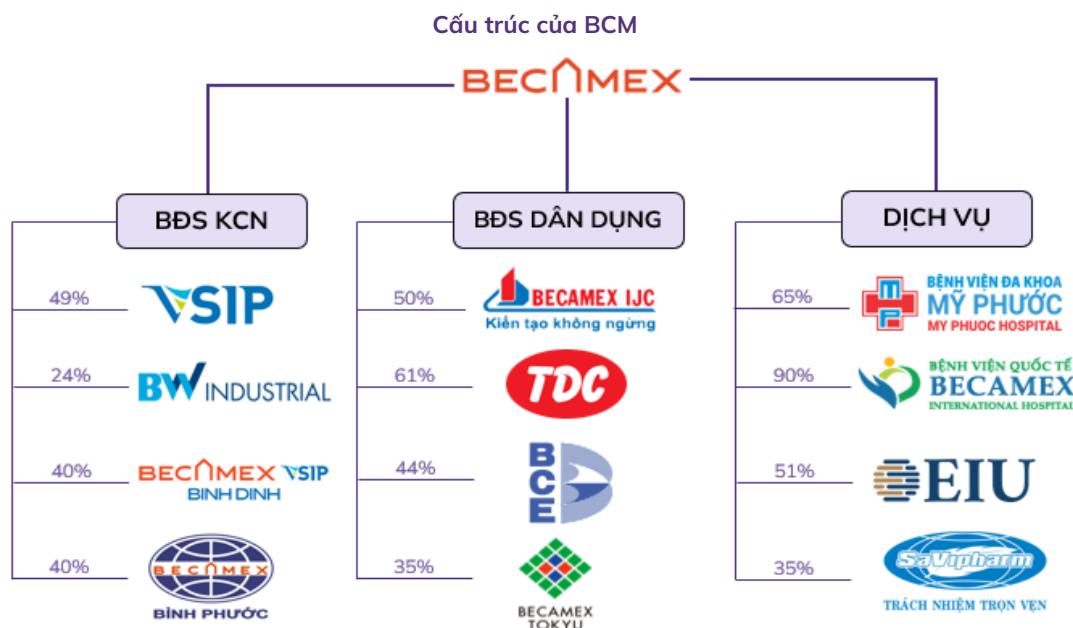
Cấu trúc của BCM

BECAMEX

BĐS KCN

49% VSIP

24% BW INDUSTRIAL

40% BECAMEX VSIP BINH DINH

40% BECAMEX BÌNH PHƯỚC

BĐS DÂN DỤNG

50% BECAMEX IJC Kiến tạo không ngừng

61% TDC

44% BCE

35% BECAMEX TOKYU

DỊCH VỤ

65% BỆNH VIỆN ĐA KHOA MỸ PHƯỚC MY PHUOC HOSPITAL

90% BỆNH VIỆN QUỐC TẾ BECAMEX INTERNATIONAL HOSPITAL

51% EIU

35% SaVipharm TRÁCH NHIỆM TRỌN VẸN